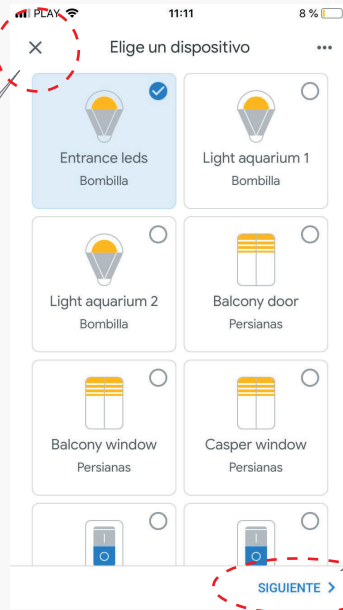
PLAY 11:11 8 %

Elige un dispositivo

Entrance leds
Bombilla

Light aquarium 1
Bombilla

Light aquarium 2
Bombilla

Balcony door
Persianas

Balcony window
Persianas

Casper window
Persianas

SIGUIENTE